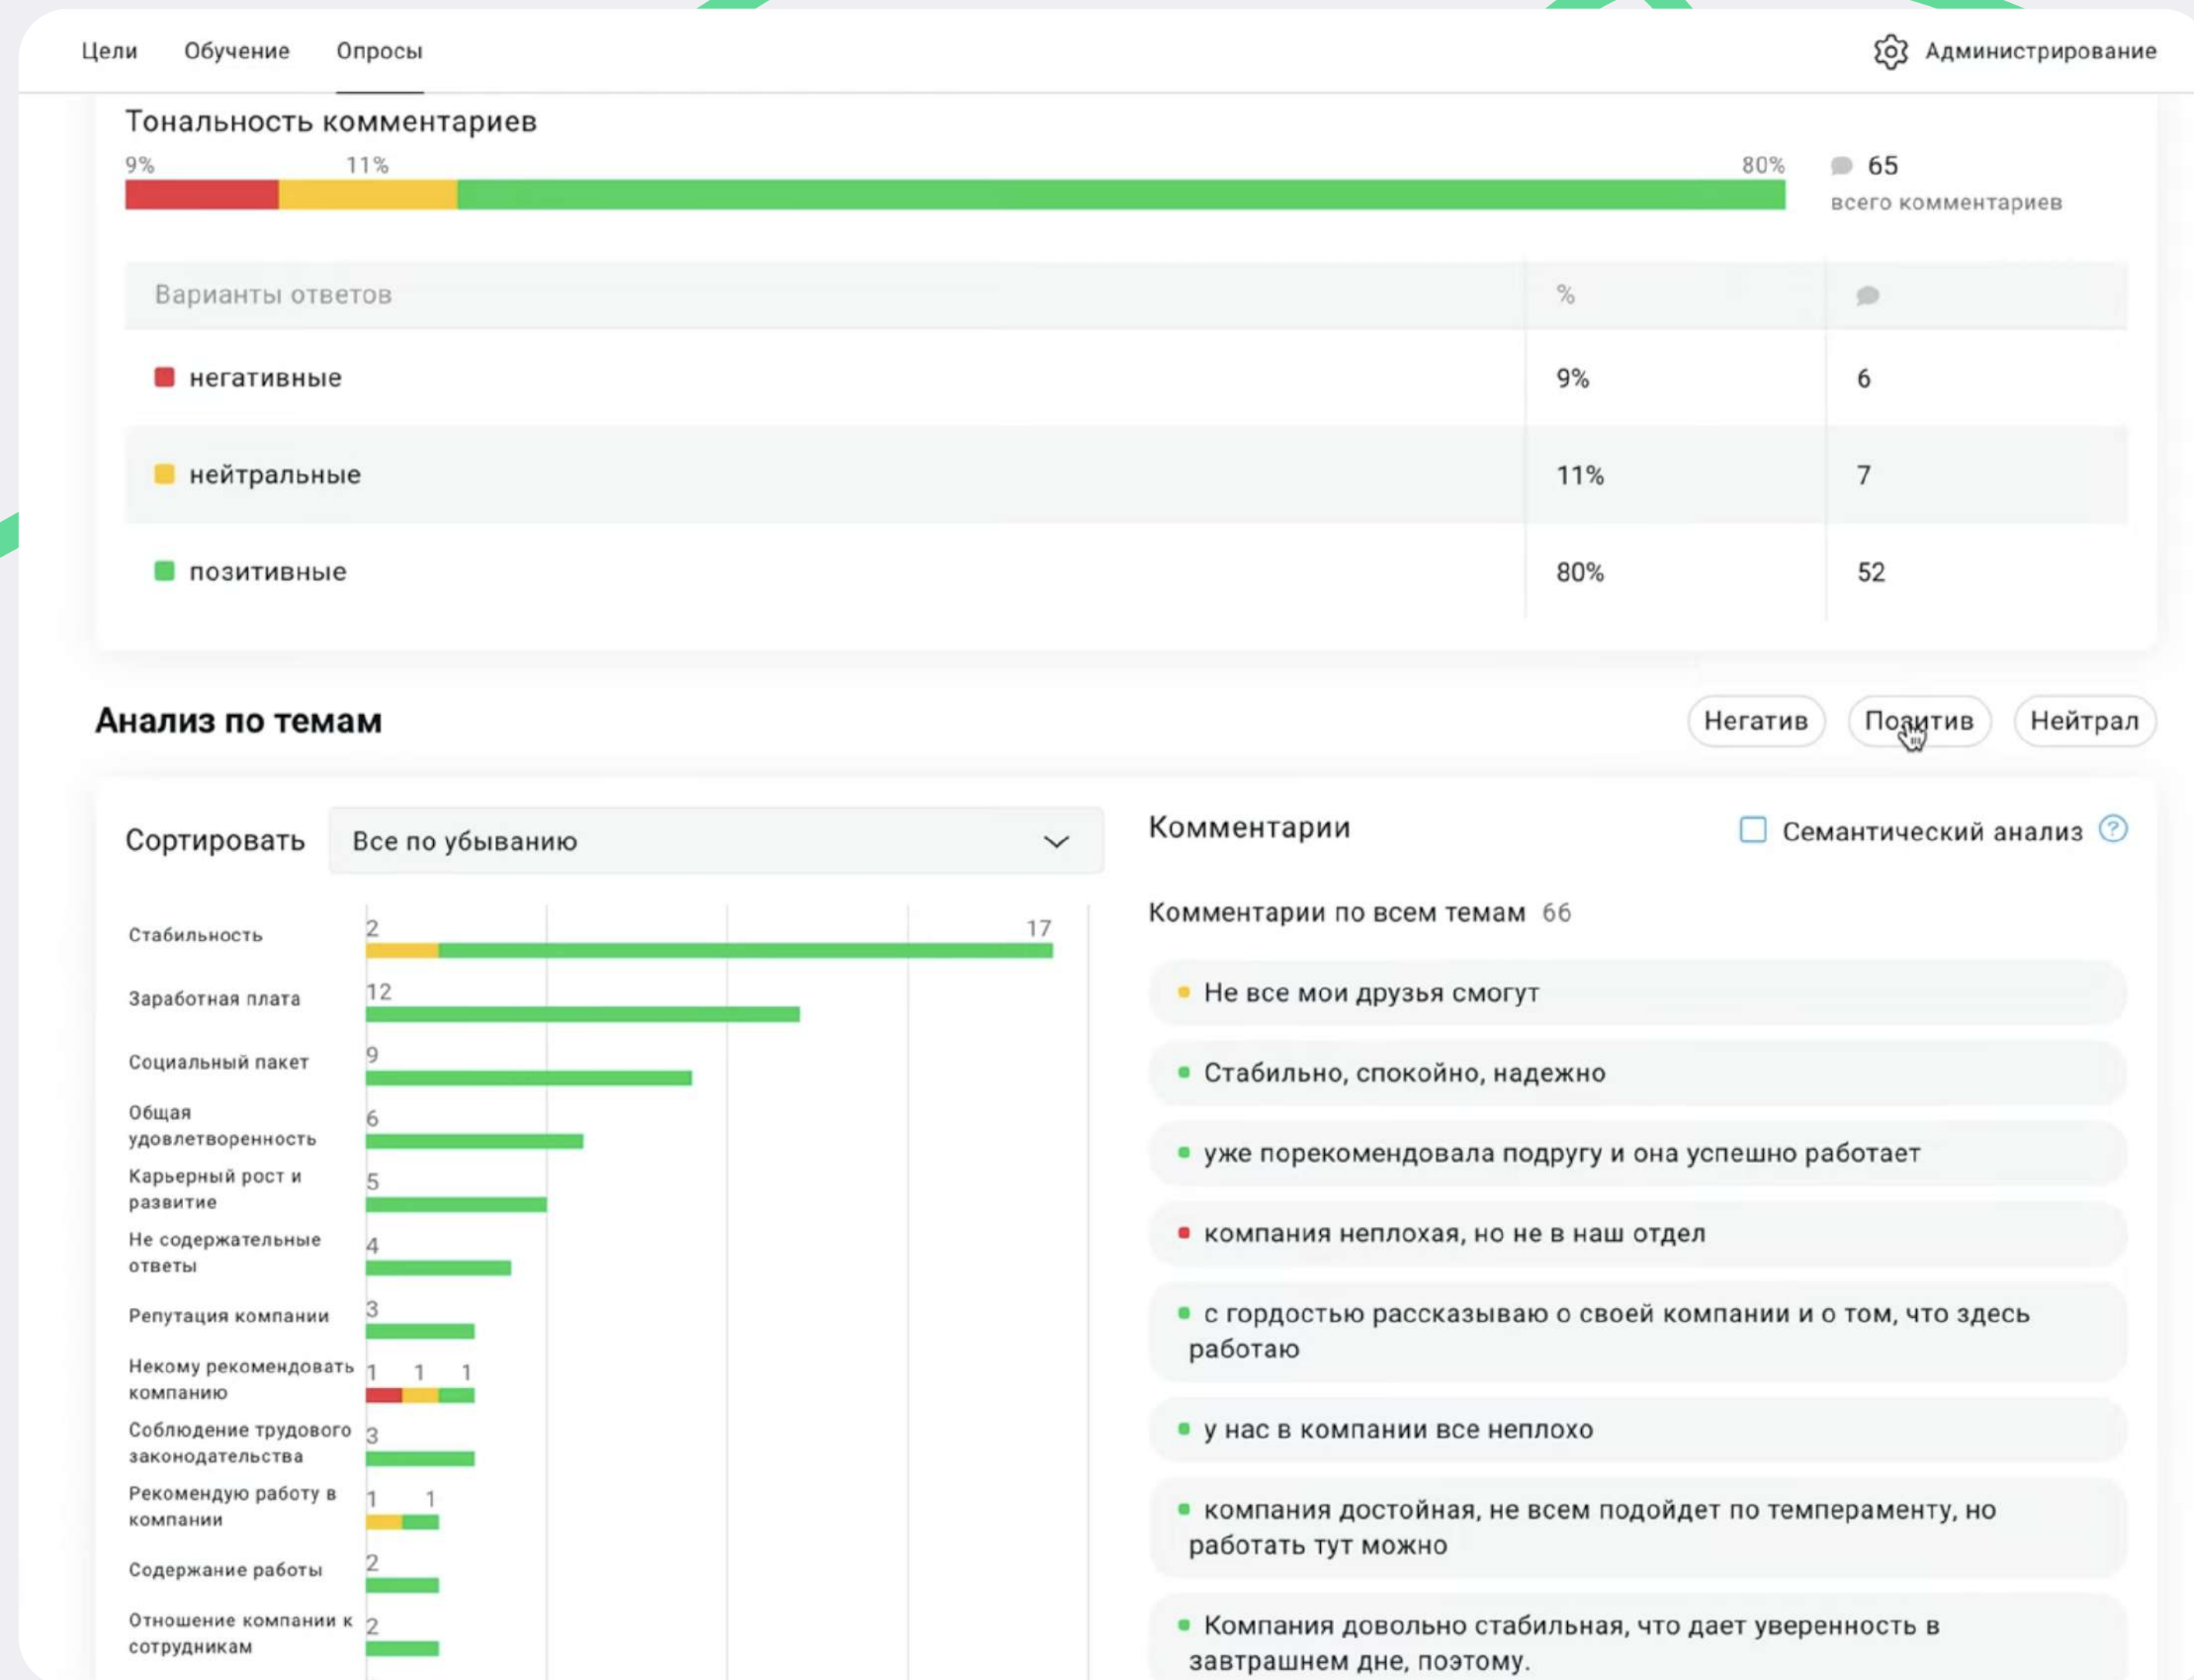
Цели Обучение Опросы

Администрирование

Тональность комментариев

9% 11% 80%

65
всего комментариев

| Варианты ответов | % | |
|---|---|---|
| негативные | 9% | 6 |
| нейтральные | 11% | 7 |
| позитивные | 80% | 52 |

Анализ по темам

Негатив Позитив Нейтрал

Сортировать Все по убыванию

Стабильность 2 17
Заработная плата 12
Социальный пакет 9
Общая удовлетворенность 6
Карьерный рост и развитие 5
Не содержательные ответы 4
Репутация компании 3
Некому рекомендовать компанию 1 1 1
Соблюдение трудового законодательства 3
Рекомендую работу в компании 1 1
Содержание работы 2
Отношение компании к сотрудникам 2

Комментарии

Семантический анализ ?

Комментарии по всем темам 66

Не все мои друзья смогут

Стабильно, спокойно, надежно

уже порекомендовала подругу и она успешно работает

компания неплохая, но не в наш отдел

с гордостью рассказываю о своей компании и о том, что здесь работаю

у нас в компании все неплохо

компания достойная, не всем подойдет по темпераменту, но работать тут можно

Компания довольно стабильная, что дает уверенность в завтрашнем дне, поэтому.